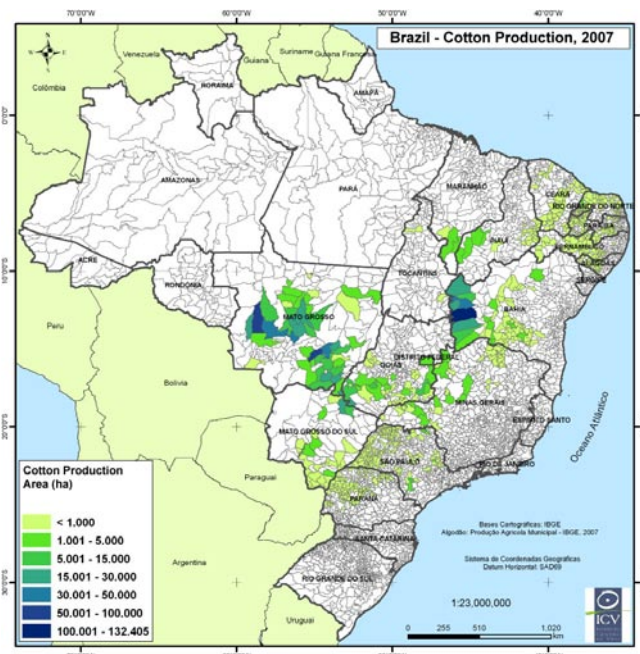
Brazil - Cotton Production, 2007

70°0'0"W
60°0'0"W
50°0'0"W
40°0'0"W

0°0'0"
10°0'0"S
20°0'0"S
30°0'0"S

Venezuela
Suriname
Guiana
Guiana Francesa
Colômbia
RORAIMA
AMAPÁ
AMAZONAS
PARÁ
MARANHÃO
CEARÁ
RIO GRANDE DO NORTE
PIAUÍ
PERNAMBUCO
ALAGOAS
SERGIPE
ACRE
RONDÔNIA
TOCANTINS
BAHIA
Peru
MATO GROSSO
DISTRITO FEDERAL
GOIÁS
Bolivia
MINAS GERAIS
ESPÍRITO SANTO
MATO GROSSO DO SUL
SÃO PAULO
RIO DE JANEIRO
Oceano Atlântico
Paraguai
PARANÁ
SANTA CATARINA
Argentina
RIO GRANDE DO SUL
Uruguai

Cotton Production Area (ha)
< 1,000
1.001 - 5.000
5.001 - 15.000
15.001 - 30.000
30.001 - 50.000
50.001 - 100.000
100.001 - 132.405

Bases Cartográficas: IBGE
Algodão: Produção Agrícola Municipal - IBGE, 2007

Sistema de Coordenadas Geográficas
Datum Horizontal: SAD69

1:23,000,000

0 255 510 1,020 km

ICV